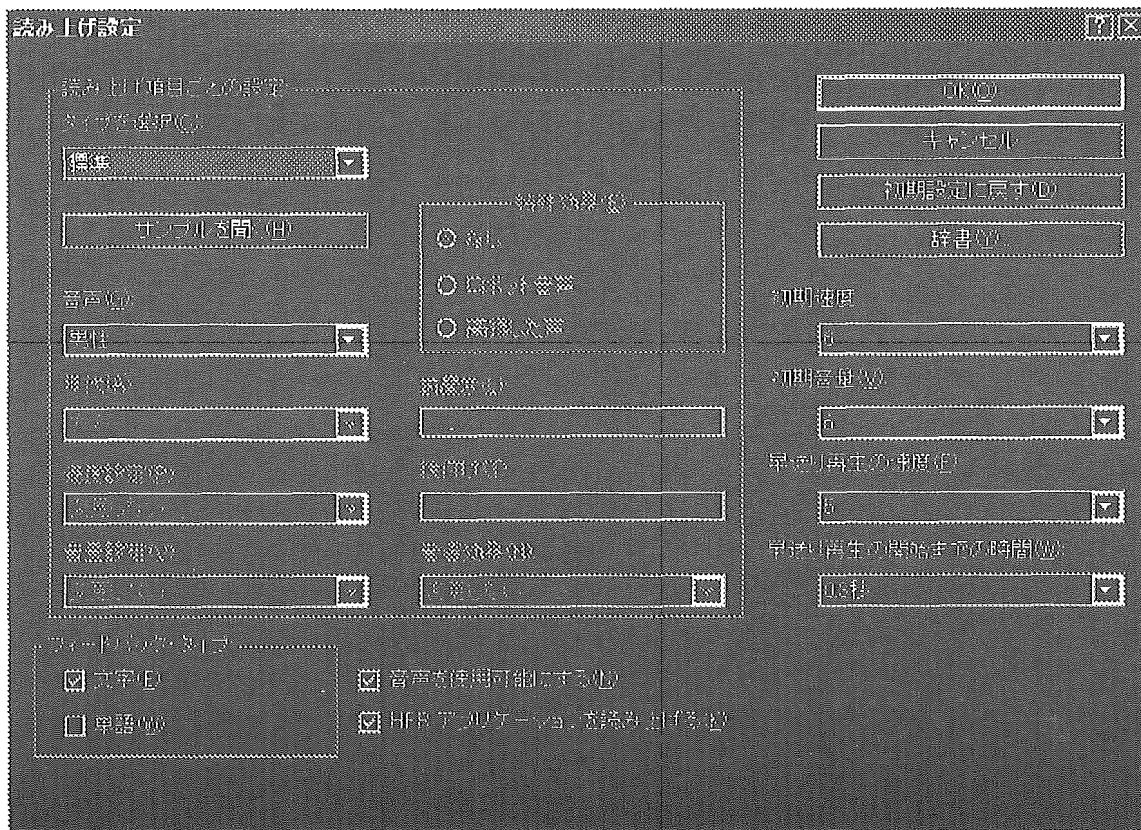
読み上げ設定

読み上げ項目ごとの設定
タイプを選択(C)
標準
サンプルを聞く(H)
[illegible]
なし
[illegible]
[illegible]
音声(V)
男性
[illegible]
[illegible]
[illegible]
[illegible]
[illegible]
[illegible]
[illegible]
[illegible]

OK(O)
キャンセル
初期設定に戻す(D)
辞書(Y)...
初期速度
5
初期音量(W)
5
早送り再生の速度(E)
5
早送り再生の開始までの時間(W)
0.5秒

フィードバック タイプ
☑ 文字(E)
☐ 単語(W)
☑ 音声を使用可能にする(L)
☑ HPR アプリケーションを読み上げる(I)